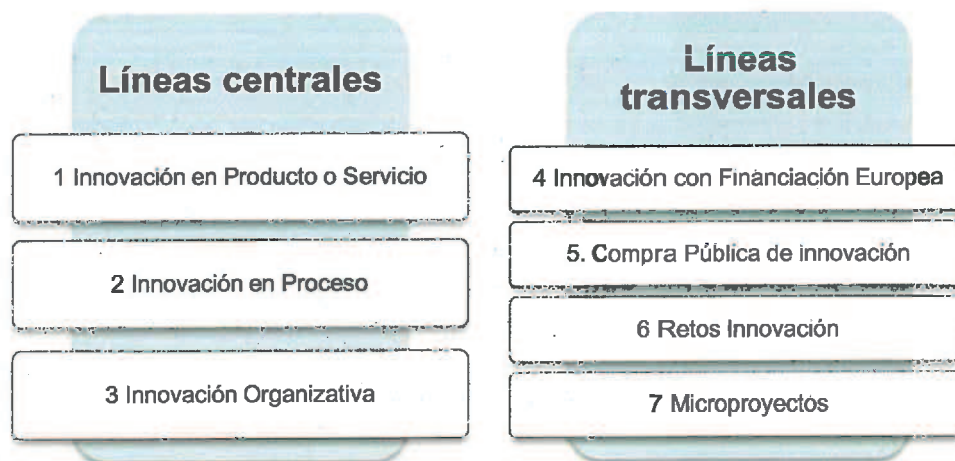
Líneas centrales

1 Innovación en Producto o Servicio

2 Innovación en Proceso

3 Innovación Organizativa

Líneas transversales

4 Innovación con Financiación Europea

5. Compra Pública de innovación

6 Retos Innovación

7 Microproyectos